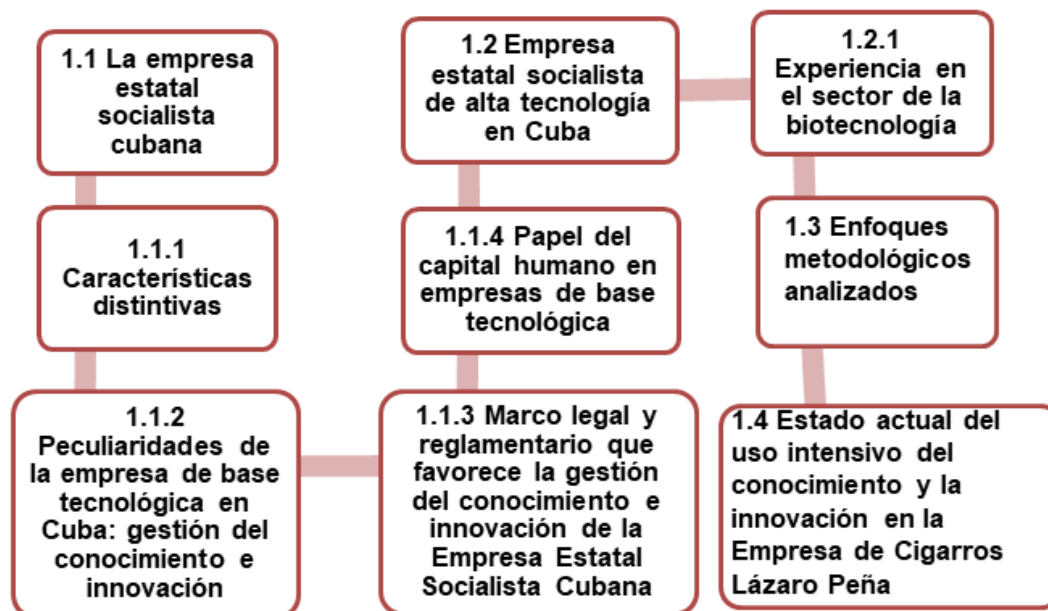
1.1 La empresa estatal socialista cubana

1.1.1 Características distintivas

1.1.2 Peculiaridades de la empresa de base tecnológica en Cuba: gestión del conocimiento e innovación

1.1.3 Marco legal y reglamentario que favorece la gestión del conocimiento e innovación de la Empresa Estatal Socialista Cubana

1.1.4 Papel del capital humano en empresas de base tecnológica

1.2 Empresa estatal socialista de alta tecnología en Cuba

1.2.1 Experiencia en el sector de la biotecnología

1.3 Enfoques metodológicos analizados

1.4 Estado actual del uso intensivo del conocimiento y la innovación en la Empresa de Cigarros Lázaro Peña